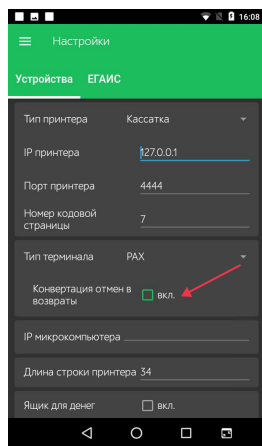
16:08

Настройки

Устройства ЕГАИС

Тип принтера Кассатка

IP принтера 127.0.0.1

Порт принтера 4444

Номер кодовой страницы 7

Тип терминала PAX

Конвертация отмен в возвраты вкл.

IP микрокомпьютера

Длина строки принтера 34

Ящик для денег вкл.